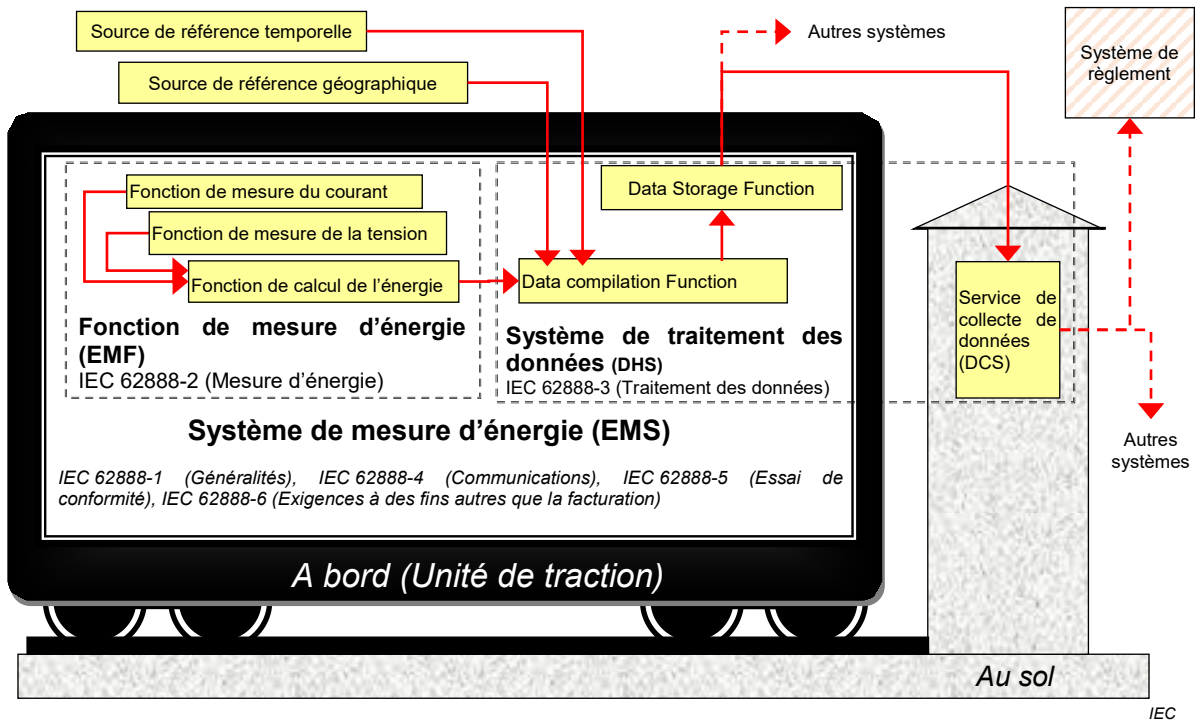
Source de référence temporelle

Source de référence géographique

Autres systèmes

Système de règlement

Fonction de mesure du courant

Fonction de mesure de la tension

Fonction de calcul de l'énergie

Data Storage Function

Data compilation Function

Fonction de mesure d'énergie (EMF)
IEC 62888-2 (Mesure d'énergie)

Système de traitement des données (DHS)
IEC 62888-3 (Traitement des données)

Service de collecte de données (DCS)

Système de mesure d'énergie (EMS)

IEC 62888-1 (Généralités), IEC 62888-4 (Communications), IEC 62888-5 (Essai de conformité), IEC 62888-6 (Exigences à des fins autres que la facturation)

Autres systèmes

A bord (Unité de traction)

Au sol

IEC